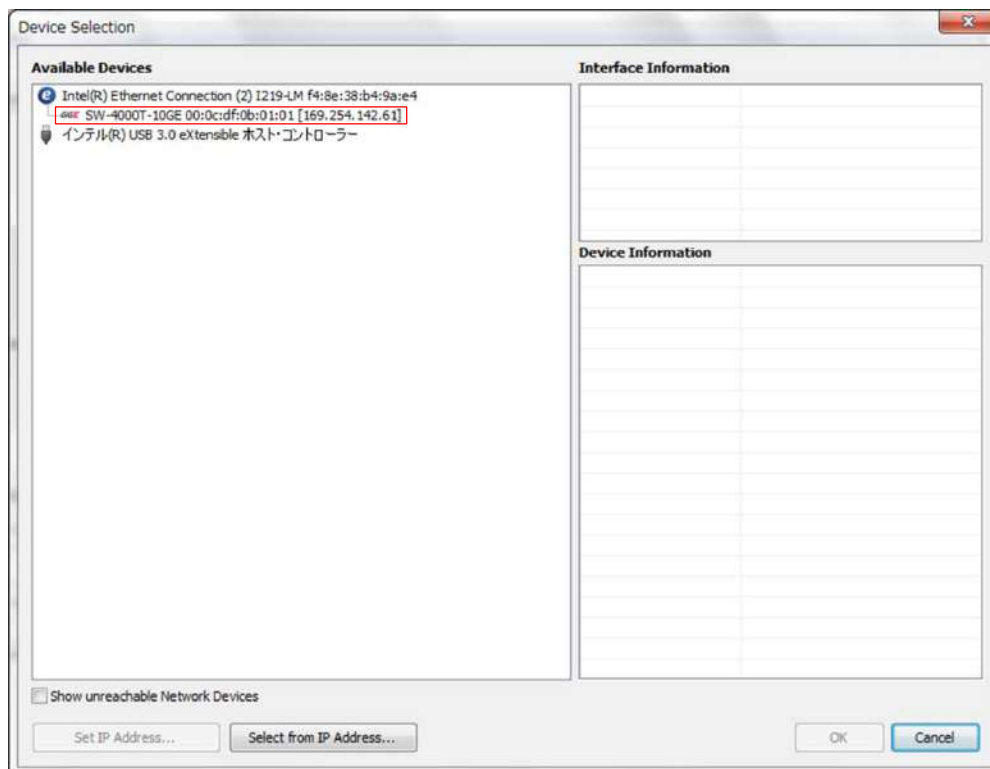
Device Selection

Available Devices

Intel(R) Ethernet Connection (2) I219-LM f4:8e:38:b4:9a:e4
GigE SW-4000T-10GE 00:0c:df:0b:01:01 [169.254.142.61]
インテル(R) USB 3.0 eXtensible ホスト・コントローラー

Interface Information

Device Information

Show unreachable Network Devices

Set IP Address... Select from IP Address... OK Cancel